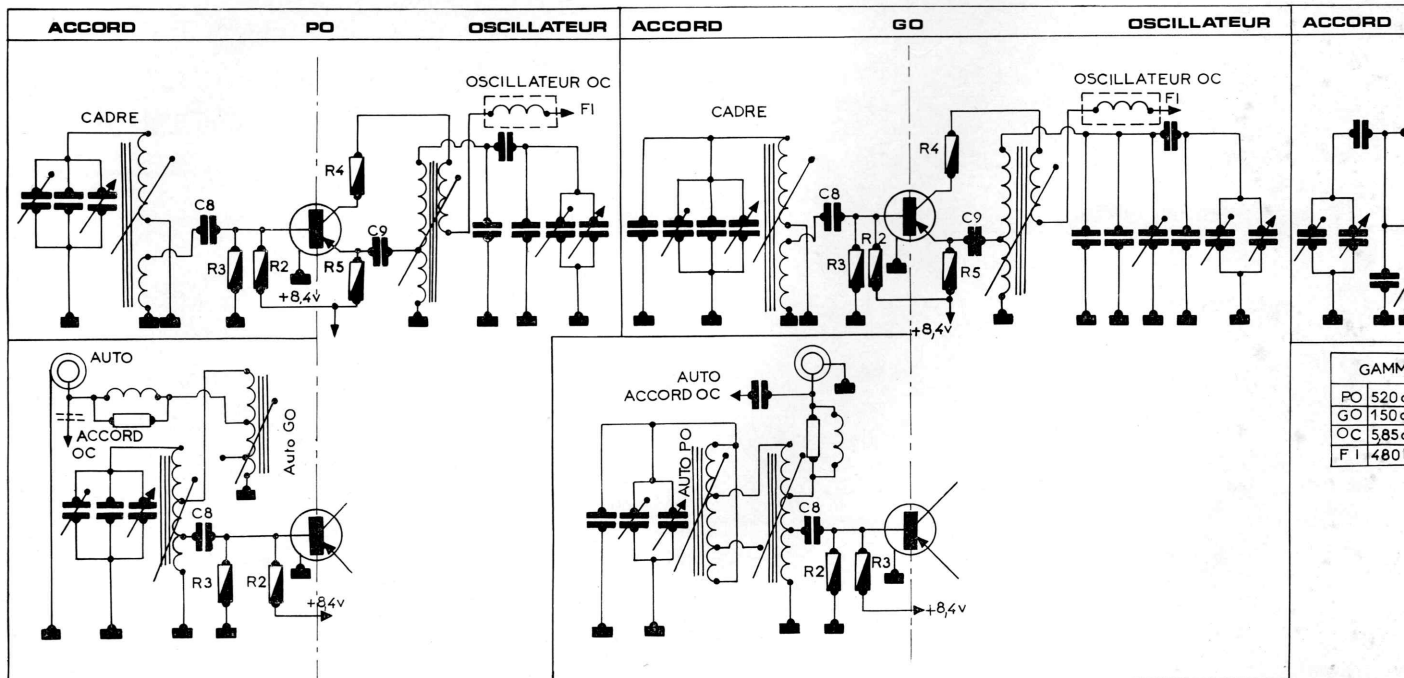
ACCORD PO OSCILLATEUR

OSCILLATEUR OC

FI

CADRE

R4

C8

C9

R3 R2 R5

+8,4v

AUTO

ACCORD OC

Auto GO

C8

R3 R2

+8,4v

ACCORD GO OSCILLATEUR

OSCILLATEUR OC

FI

CADRE

R4

C8

C9

R3 R 2 R5

+8,4v

AUTO ACCORD OC

AUTO PO

C8

R2 R3

+8,4v

ACCORD

GAMM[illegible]

| PO | 520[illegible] |
|---|---|
| GO | 150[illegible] |
| OC | 5,85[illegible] |
| F I | 480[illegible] |